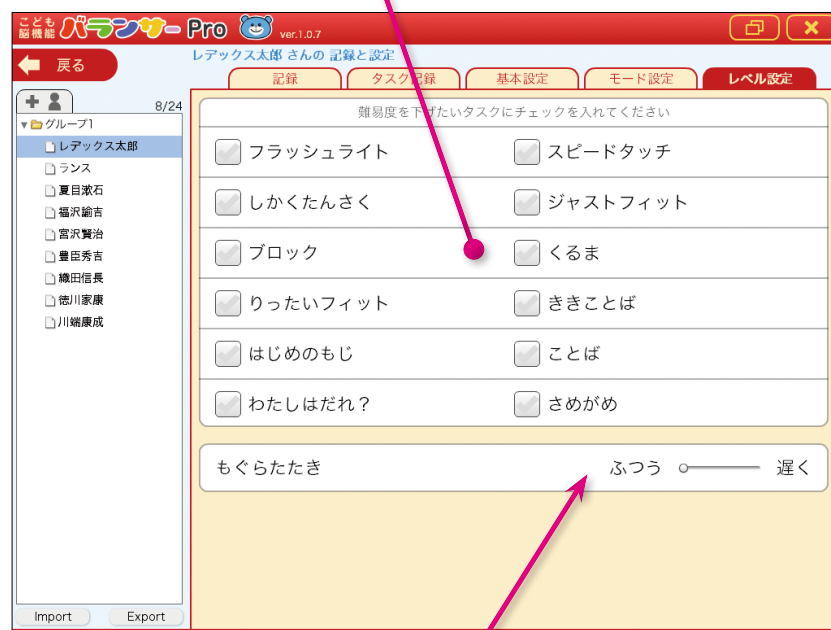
こども脳機能 バランサー Pro ver.1.0.7

戻る

レデックス太郎 さんの 記録と設定

記録 | タスク記録 | 基本設定 | モード設定 | レベル設定

8/24

グループ1
レデックス太郎
ランス
夏目漱石
福沢諭吉
宮沢賢治
豊臣秀吉
織田信長
徳川家康
川端康成

Import Export

難易度を下げたいタスクにチェックを入れてください

フラッシュライト
スピードタッチ
しかくたんさく
ジャストフィット
ブロック
くるま
りったいフィット
ききことば
はじめのもじ
ことば
わたしはだれ？
さめがめ

もぐらたたき ふつう 遅く